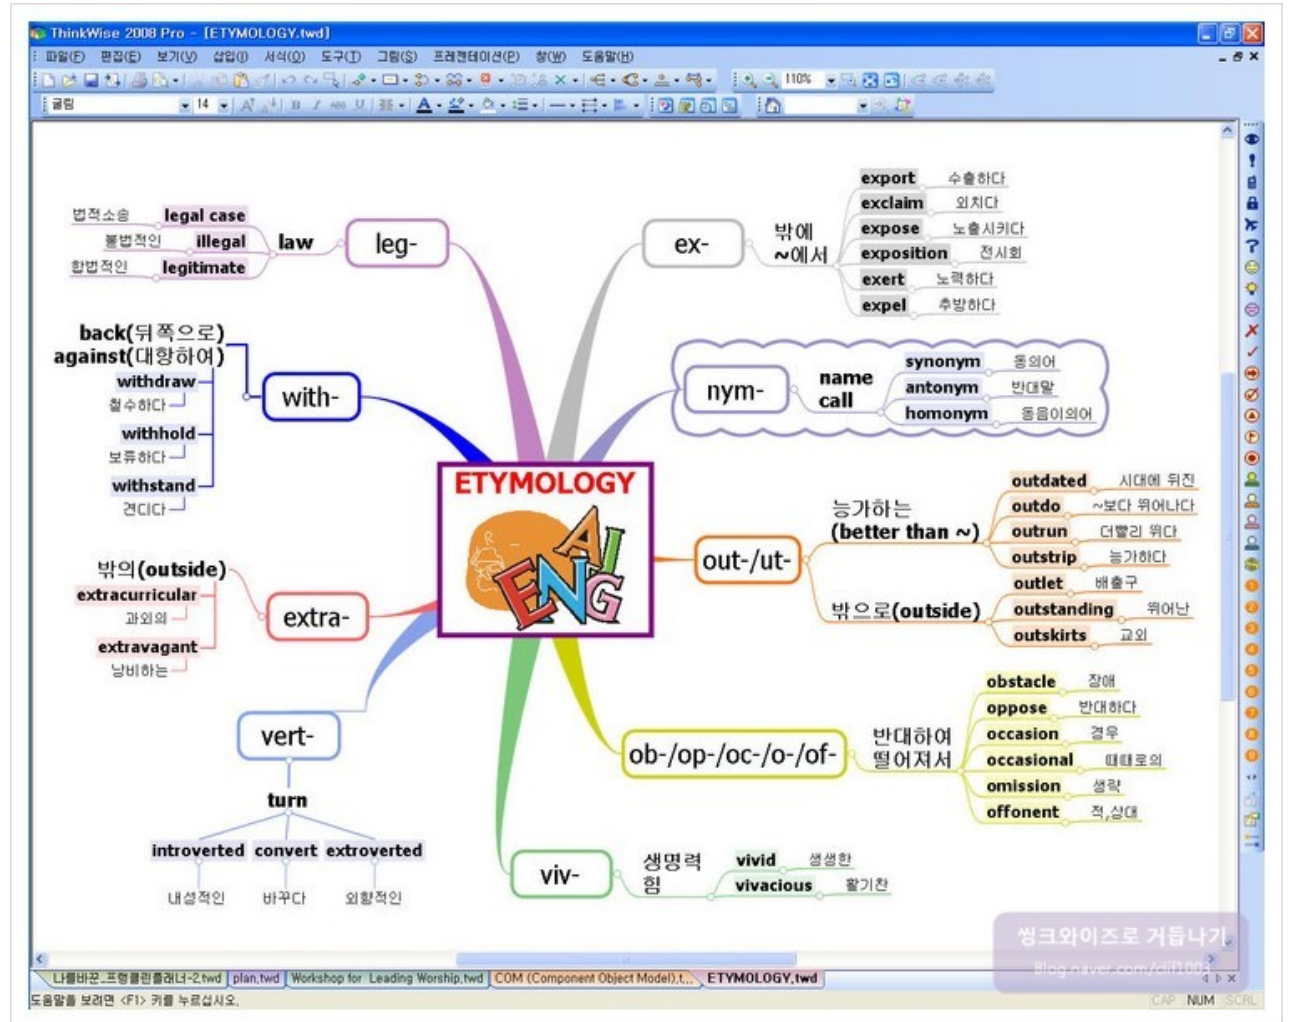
ThinkWise 2008 Pro - [ETYMOLOGY.twd]

파일(F) 편집(E) 보기(V) 삽입(I) 서식(O) 도구(T) 그림(S) 프레젠테이션(P) 창(W) 도움말(H)

110%

굴림 14

ETYMOLOGY

leg-
law
legal case 법적소송
illegal 불법적인
legitimate 합법적인

with-
back(뒤쪽으로)
against(대항하여)
withdraw 철수하다
withhold 보류하다
withstand 견디다

extra-
밖의(outside)
extracurricular 과외의
extravagant 낭비하는

vert-
turn
introverted 내성적인
convert 바꾸다
extroverted 외향적인

viv-
생명력
힘
vivid 생생한
vivacious 활기찬

ex-
밖에
~에서
export 수출하다
exclaim 외치다
expose 노출시키다
exposition 전시회
exert 노력하다
expel 추방하다

nym-
name
call
synonym 동의어
antonym 반대말
homonym 동음이의어

out-/ut-
능가하는
(better than ~)
outdated 시대에 뒤진
outdo ~보다 뛰어나다
outrun 더빨리 뛰다
outstrip 능가하다
밖으로(outside)
outlet 배출구
outstanding 뛰어난
outskirts 교외

ob-/op-/oc-/o-/of-
반대하여
떨어져서
obstacle 장애
oppose 반대하다
occasion 경우
occasional 때때로의
omission 생략
offonent 적,상대

씽크와이즈로 거듭나기
Blog.naver.com/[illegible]

나를바꾼_프랭클린플래너-2.twd | plan.twd | Workshop for Leading Worship.twd | COM (Component Object Model).t... | ETYMOLOGY.twd

도움말을 보려면 <F1> 키를 누르십시오.
CAP NUM SCRL